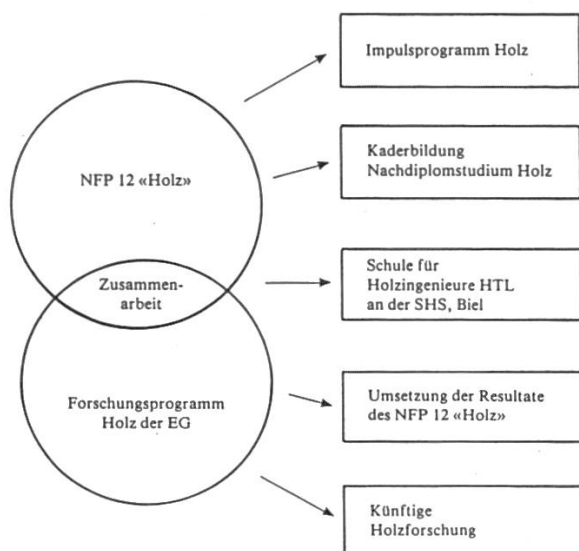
NFP 12 «Holz»

Zusammenarbeit

Forschungsprogramm Holz der EG

Impulsprogramm Holz

Kaderbildung Nachdiplomstudium Holz

Schule für Holzingenieure HTL an der SHS, Biel

Umsetzung der Resultate des NFP 12 «Holz»

Künftige Holzforschung